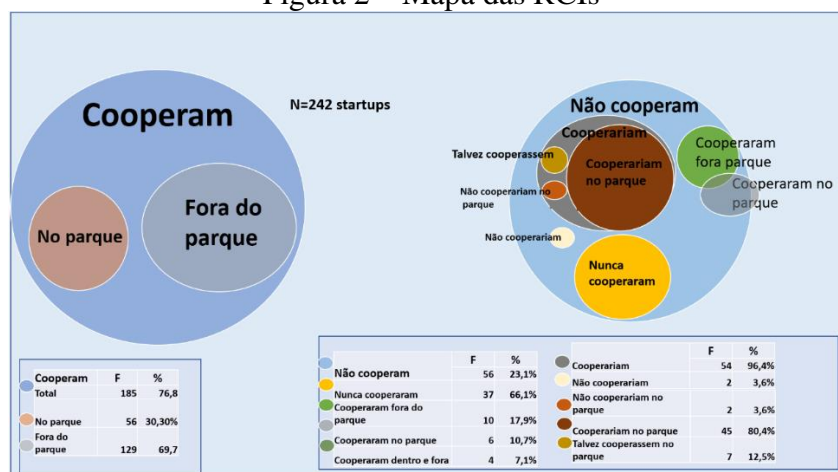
Figura 2 – Mapa das RCIs

Cooperam

N=242 startups

No parque

Fora do parque

Não cooperam

Cooperariam

Talvez cooperassem

Cooperariam no parque

Não cooperariam no parque

Cooperaram fora parque

Cooperaram no parque

Não cooperariam

Nunca cooperaram

| Cooperam | F | % |
|---|---|---|
| Total | 185 | 76,8 |
| No parque | 56 | 30,30% |
| Fora do parque | 129 | 69,7 |

| | F | % |
|---|---|---|
| Não cooperam | 56 | 23,1% |
| Nunca cooperaram | 37 | 66,1% |
| Cooperaram fora do parque | 10 | 17,9% |
| Cooperaram no parque | 6 | 10,7% |
| Cooperaram dentro e fora | 4 | 7,1% |

| | F | % |
|---|---|---|
| Cooperariam | 54 | 96,4% |
| Não cooperariam | 2 | 3,6% |
| Não cooperariam no parque | 2 | 3,6% |
| Cooperariam no parque | 45 | 80,4% |
| Talvez cooperassem no parque | 7 | 12,5% |